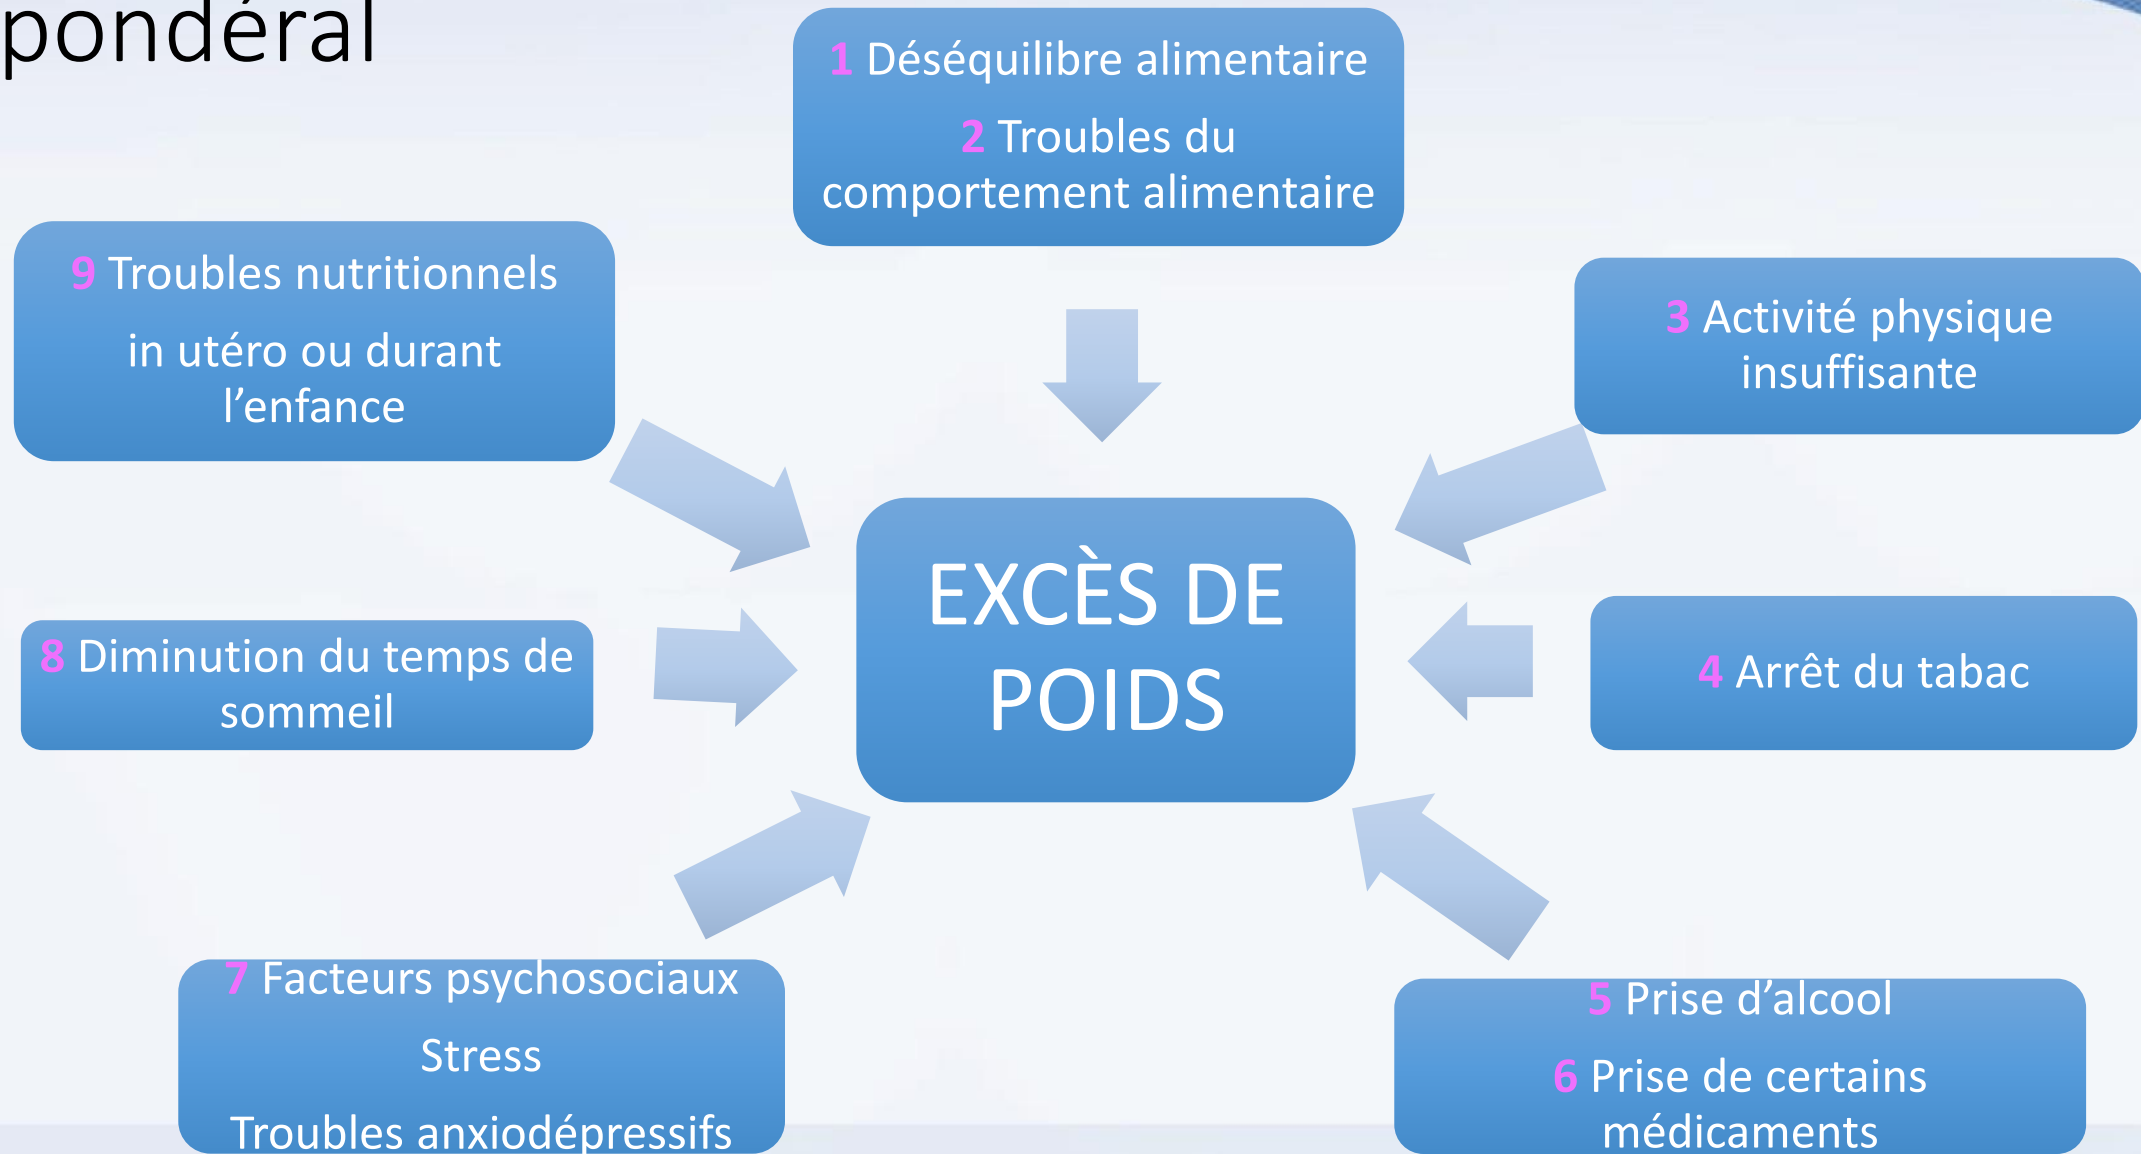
pondéral

1 Déséquilibre alimentaire

2 Troubles du comportement alimentaire

9 Troubles nutritionnels

in utéro ou durant l’enfance

3 Activité physique insuffisante

EXCÈS DE POIDS

8 Diminution du temps de sommeil

4 Arrêt du tabac

7 Facteurs psychosociaux

Stress

Troubles anxiodépressifs

5 Prise d’alcool

6 Prise de certains médicaments